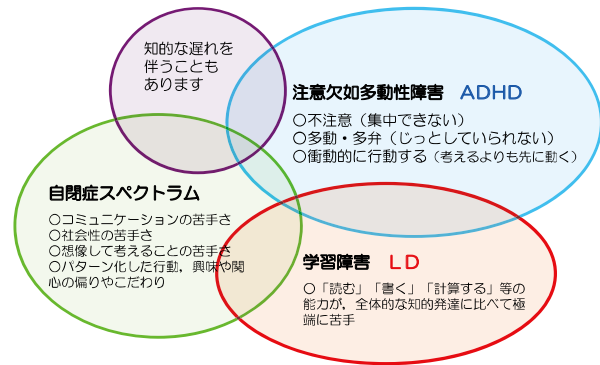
知的な遅れを伴うこともあります

注意欠如多動性障害　ADHD

○不注意（集中できない）
○多動・多弁（じっとしていられない）
○衝動的に行動する（考えるよりも先に動く）

自閉症スペクトラム

○コミュニケーションの苦手さ
○社会性の苦手さ
○想像して考えることの苦手さ
○パターン化した行動，興味や関心の偏りやこだわり

学習障害　ＬＤ

○「読む」「書く」「計算する」等の能力が，全体的な知的発達に比べて極端に苦手